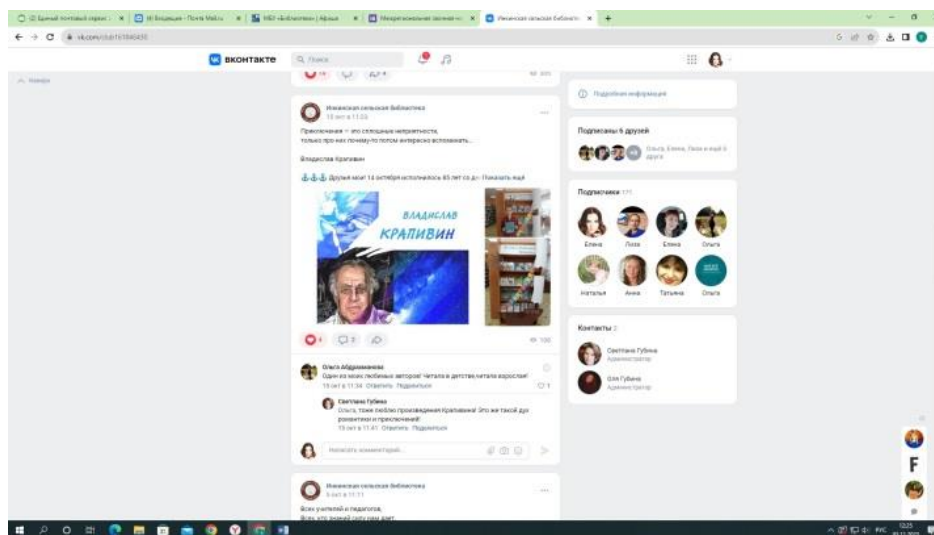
ВКОНТАКТЕ

Поиск

Назад

Ивановская сельская библиотека
15 окт в 11:55

Приключения — это сплошные неприятности, только про них почему-то потом интересно вспоминать...

Владислав Крапивин

Друзья мои! 14 октября исполнилось 85 лет со д... Показать ещё

ВЛАДИСЛАВ КРАПИВИН

100

Ольга Абдраманова
Один из моих любимых авторов! Читала в детстве,читала взрослой!
15 окт в 11:34 Ответить Поделиться

Светлана Губина
Ольга, тоже люблю произведения Крапивина! Это же такой дух романтики и приключений!
15 окт в 11:41 Ответить Поделиться

Написать комментарий...

Ивановская сельская библиотека
5 окт в 11:11

Всех учителей и педагогов,
Всех кто знаний сеть нам дает,

Подробная информация

Подписаны 6 друзей

Подписчики 171

Елена
Лиза
Елена
Ольга
Наталья
Анна
Татьяна
Ольга

Контакты 2

Светлана Губина
Администратор

Оля Губина
Администратор